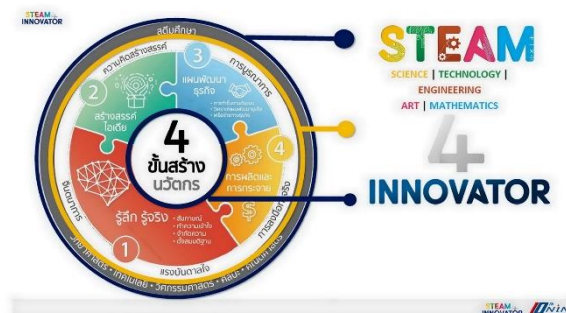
STEAM4 INNOVATOR

สุดีปศึกษา

ความคิดสร้างสรรค์

3 แผนพัฒนาธุรกิจ

การบูรณาการ

2 สร้างสรรค์ไอเดีย

4 ขั้นสร้างนวัตกร

4 การผลิตและการกระจาย

รู้สึก รู้จริง

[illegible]

1

แรงบันดาลใจ

STEAM

SCIENCE | TECHNOLOGY | ENGINEERING ART | MATHEMATICS

4

INNOVATOR

STEAM4 INNOVATOR